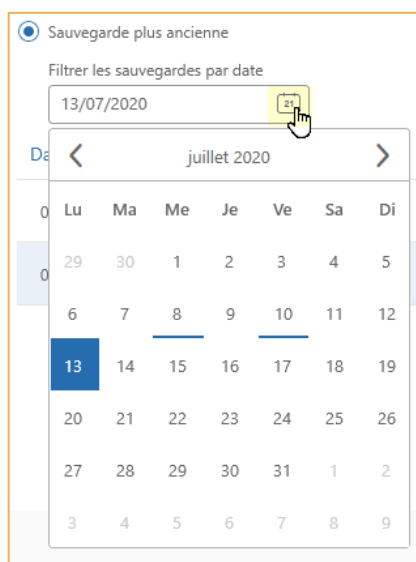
Sauvegarde plus ancienne

Filtrer les sauvegardes par date

13/07/2020

21

Da

0

0

juillet 2020

| Lu | Ma | Me | Je | Ve | Sa | Di |
|---|---|---|---|---|---|---|
| 29 | 30 | 1 | 2 | 3 | 4 | 5 |
| 6 | 7 | 8 | 9 | 10 | 11 | 12 |
| 13 | 14 | 15 | 16 | 17 | 18 | 19 |
| 20 | 21 | 22 | 23 | 24 | 25 | 26 |
| 27 | 28 | 29 | 30 | 31 | 1 | 2 |
| 3 | 4 | 5 | 6 | 7 | 8 | 9 |